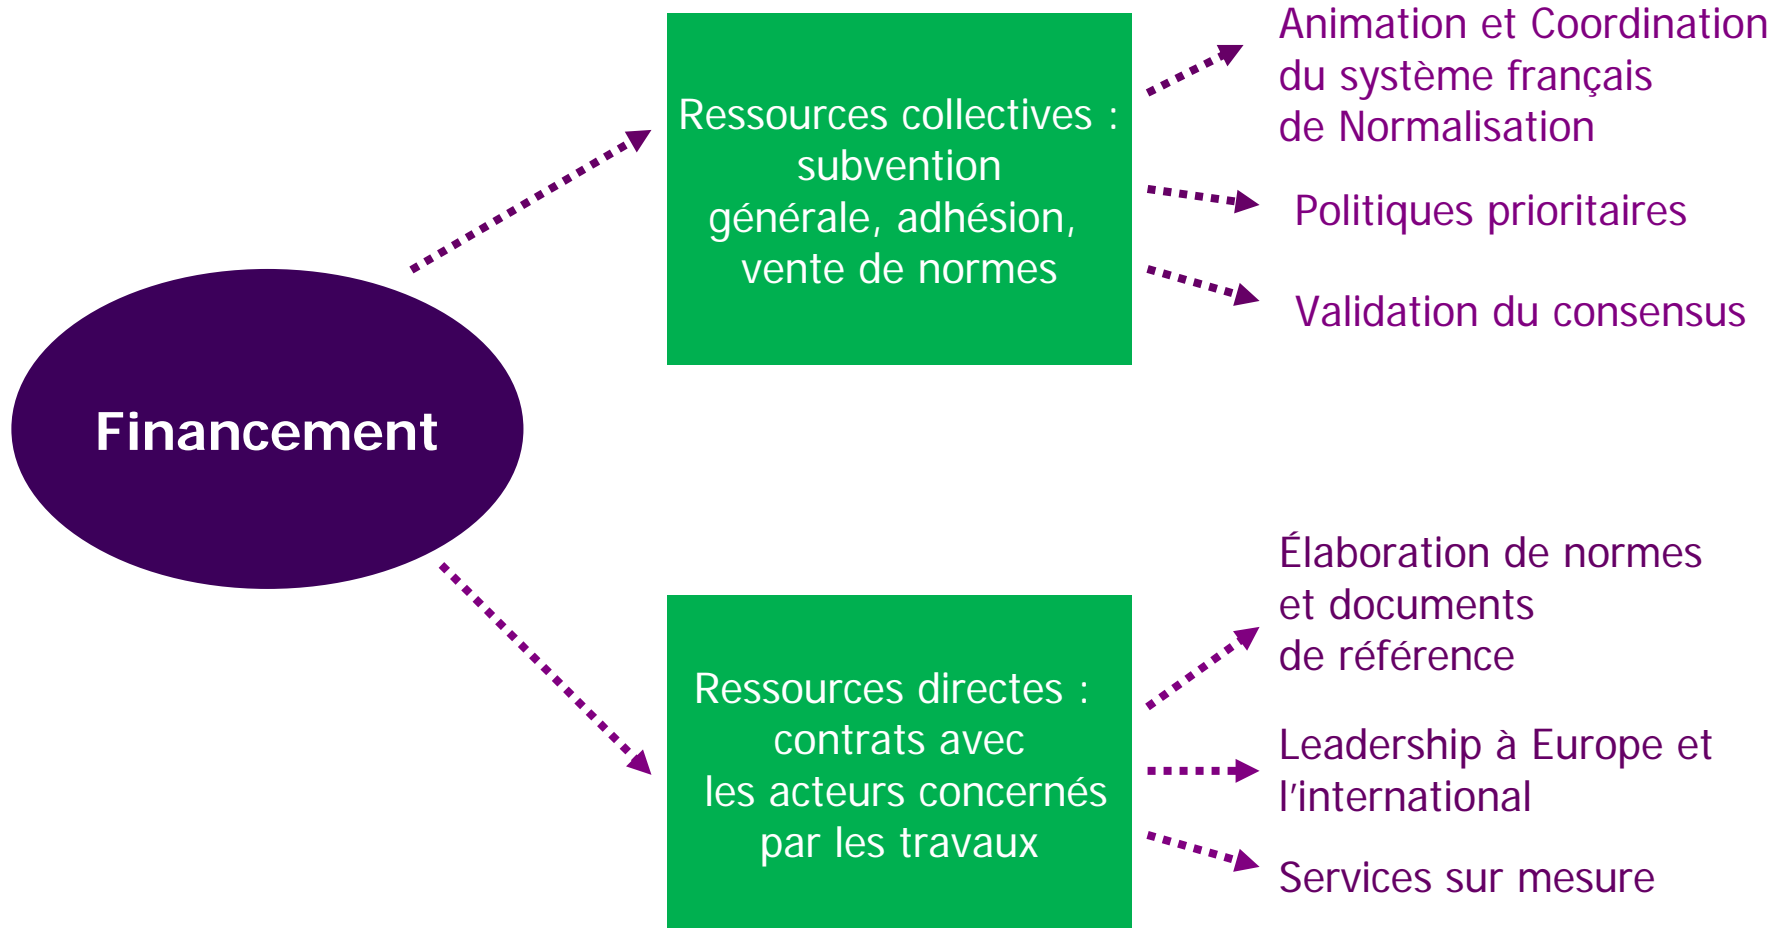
Financement

Ressources collectives : subvention générale, adhésion, vente de normes

Animation et Coordination du système français de Normalisation

Politiques prioritaires

Validation du consensus

Ressources directes : contrats avec les acteurs concernés par les travaux

Élaboration de normes et documents de référence

Leadership à Europe et l'international

Services sur mesure